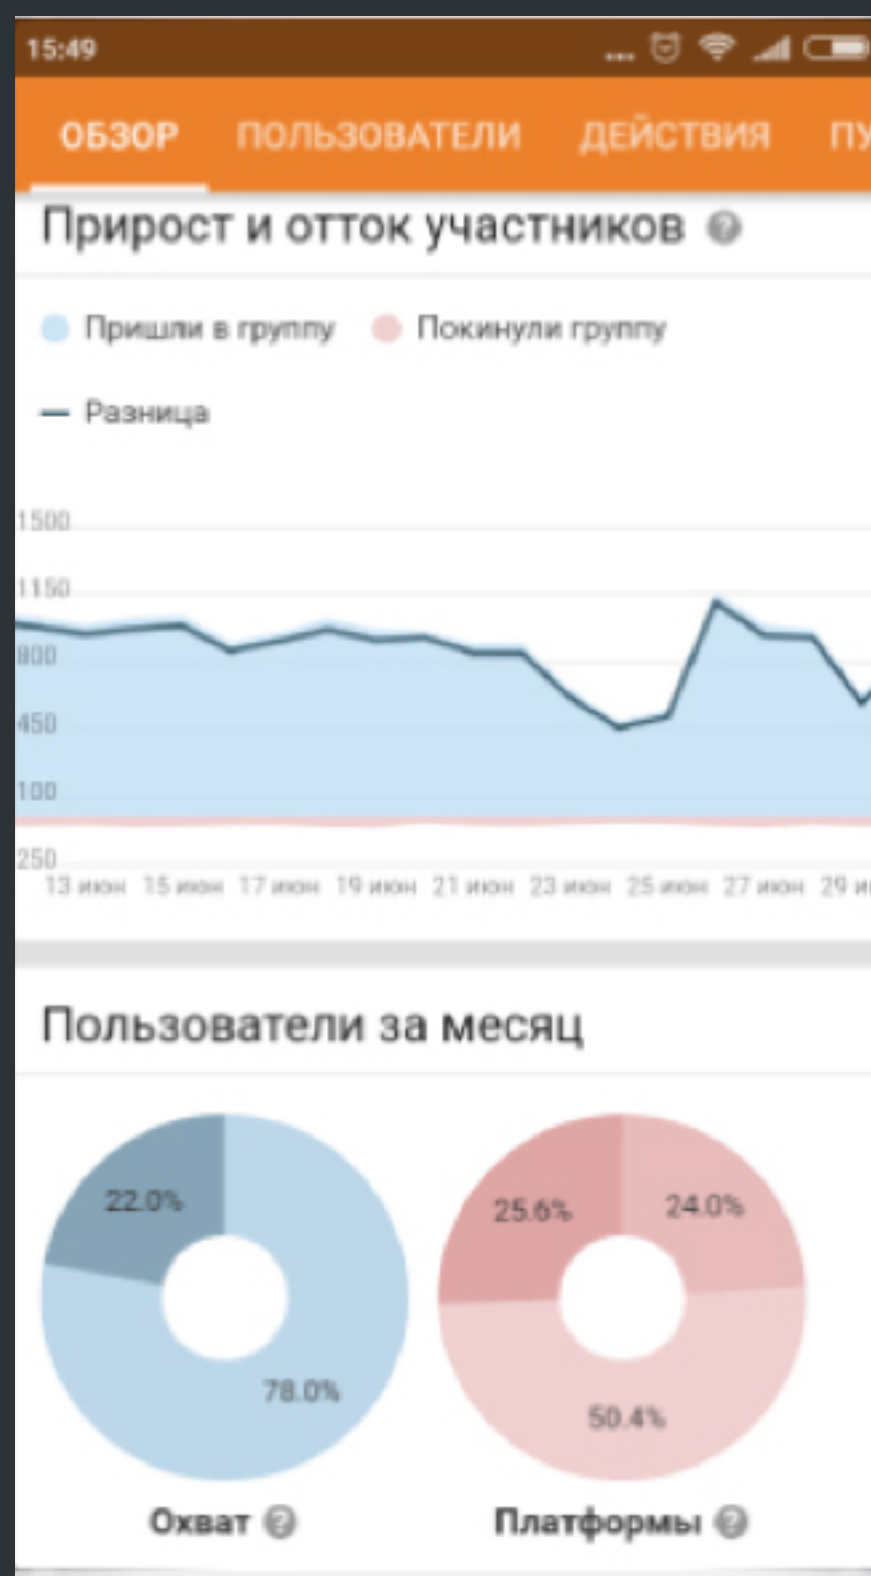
15:49

ОБЗОР ПОЛЬЗОВАТЕЛИ ДЕЙСТВИЯ ПУ

Прирост и отток участников

Пришли в группу Покинули группу

Разница

1500
1150
800
450
100
250

13 июн 15 июн 17 июн 19 июн 21 июн 23 июн 25 июн 27 июн 29 и

Пользователи за месяц

22.0%
78.0%
Охват

25.6%
24.0%
50.4%
Платформы